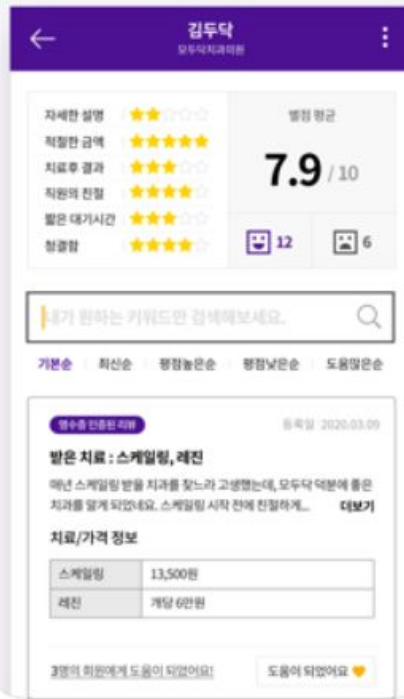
김두닥
모두닥치과의원

자세한 설명
적절한 금액
치료후 결과
직원의 친절
짧은 대기시간
청결함

별점 평균
7.9 / 10
12
6

내가 원하는 키워드만 검색해보세요.

기본순 | 최신순 | 평점높은순 | 평점낮은순 | 도움많은순

영수증 인증된 리뷰
등록일 2020.03.09

받은 치료 : 스케일링, 레진

매년 스케일링 받을 치과를 찾느라 고생했는데, 모두닥 덕분에 좋은 치과를 알게 되었네요. 스케일링 시작 전에 친절하게... 더보기

치료/가격 정보

| 스케일링 | 13,500원 |
|---|---|
| 레진 | 개당 6만원 |

3명의 회원에게 도움이 되었어요!
도움이 되었어요